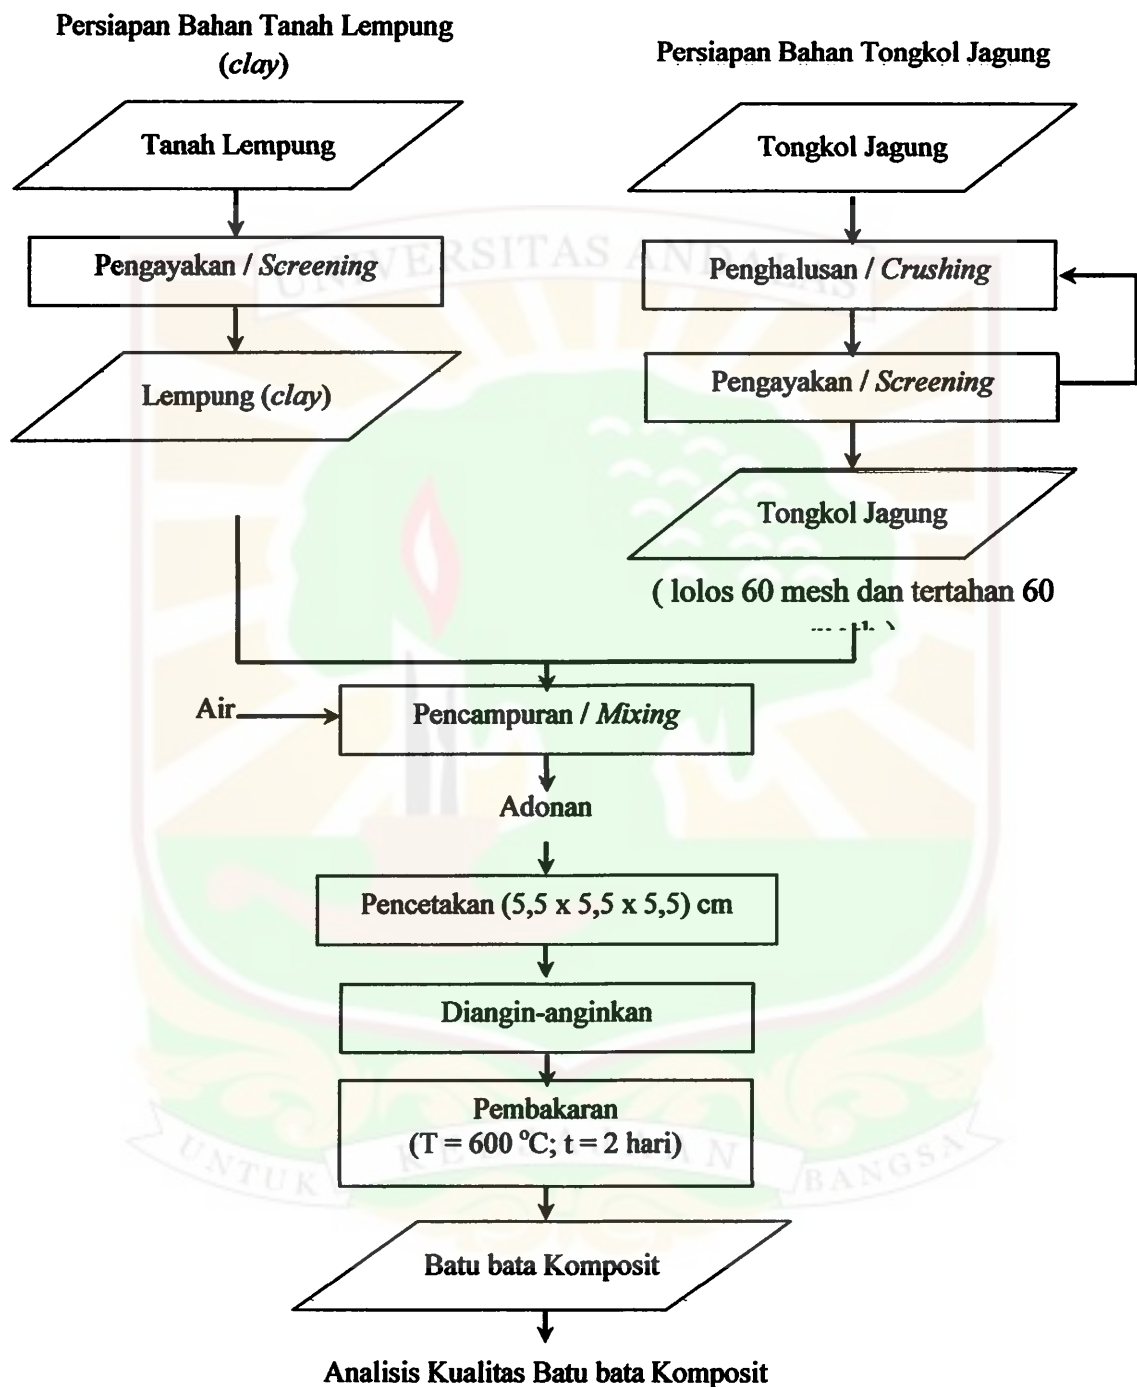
Persiapan Bahan Tanah Lempung (*clay*)

Persiapan Bahan Tongkol Jagung

Tanah Lempung

Pengayakan / *Screening*

Lempung (*clay*)

Tongkol Jagung

Penghalusan / *Crushing*

Pengayakan / *Screening*

Tongkol Jagung

( lolos 60 mesh dan tertahan 60 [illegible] )

Air

Pencampuran / *Mixing*

Adonan

Pencetakan (5,5 x 5,5 x 5,5) cm

Diangin-anginkan

Pembakaran (T = 600 $^{o}$C; t = 2 hari)

Batu bata Komposit

Analisis Kualitas Batu bata Komposit

UNIVERSITAS ANDALAS

UNTUK KEDJAJAAN BANGSA